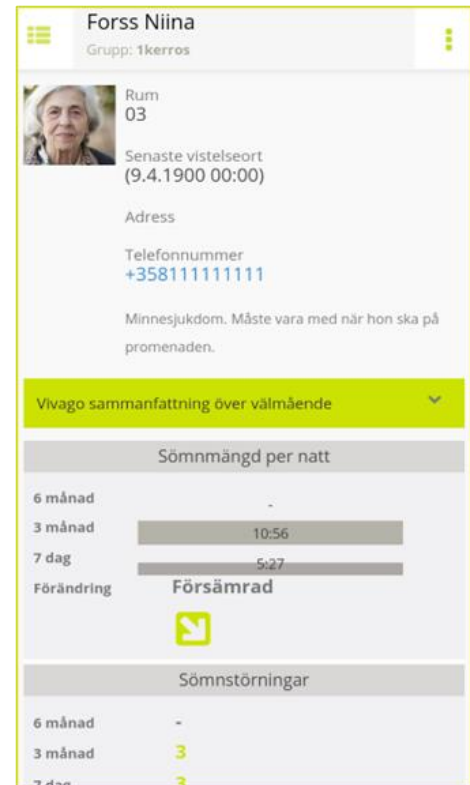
Forss Niina
Grupp: 1kerros

Rum
03

Senaste vistelseort
(9.4.1900 00:00)

Adress

Telefonnummer
+358111111111

Minnesjukdom. Måste vara med när hon ska på promenaden.

Vivago sammanfattning över välmående

Sömnmängd per natt

| | |
|---|---|
| 6 månad | - |
| 3 månad | 10:56 |
| 7 dag | 5:27 |
| Förändring | Försämrad |

Sömnstörningar

| | |
|---|---|
| 6 månad | - |
| 3 månad | 3 |
| 7 dag | 3 |